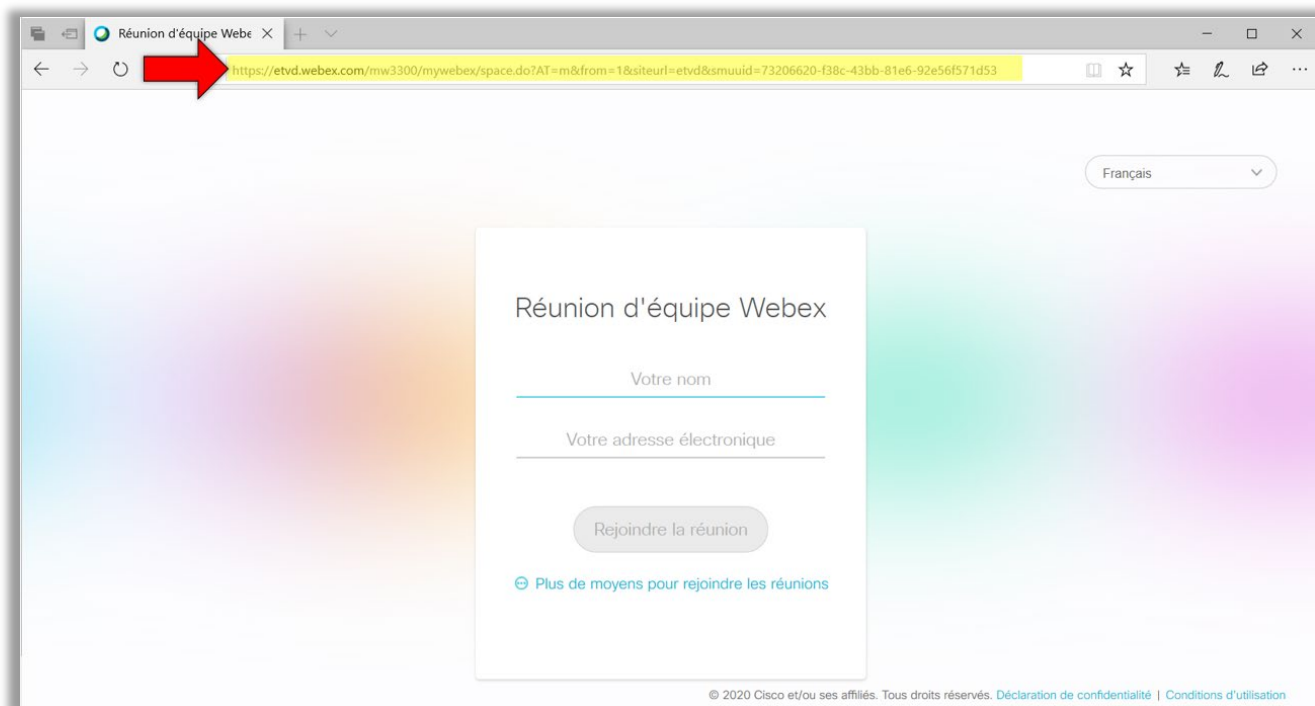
Réunion d'équipe Webe

https://etvd.webex.com/mw3300/mywebex/space.do?AT=m&from=1&siteurl=etvd&smuuid=73206620-f38c-43bb-81e6-92e56f571d53

Français

Réunion d'équipe Webex

Votre nom

Votre adresse électronique

Rejoindre la réunion

Plus de moyens pour rejoindre les réunions

© 2020 Cisco et/ou ses affiliés. Tous droits réservés. Déclaration de confidentialité | Conditions d'utilisation